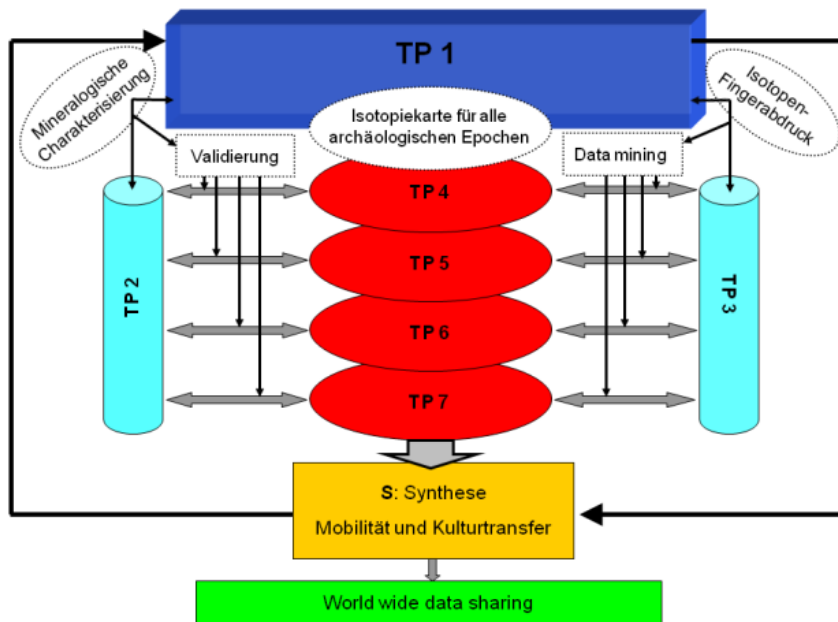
TP 1

Mineralogische Charakterisierung

Isotopen-Fingerabdruck

Isotopiekarte für alle archäologischen Epochen

Validierung

Data mining

TP 2

TP 3

TP 4

TP 5

TP 6

TP 7

**S**: Synthese
Mobilität und Kulturtransfer

World wide data sharing